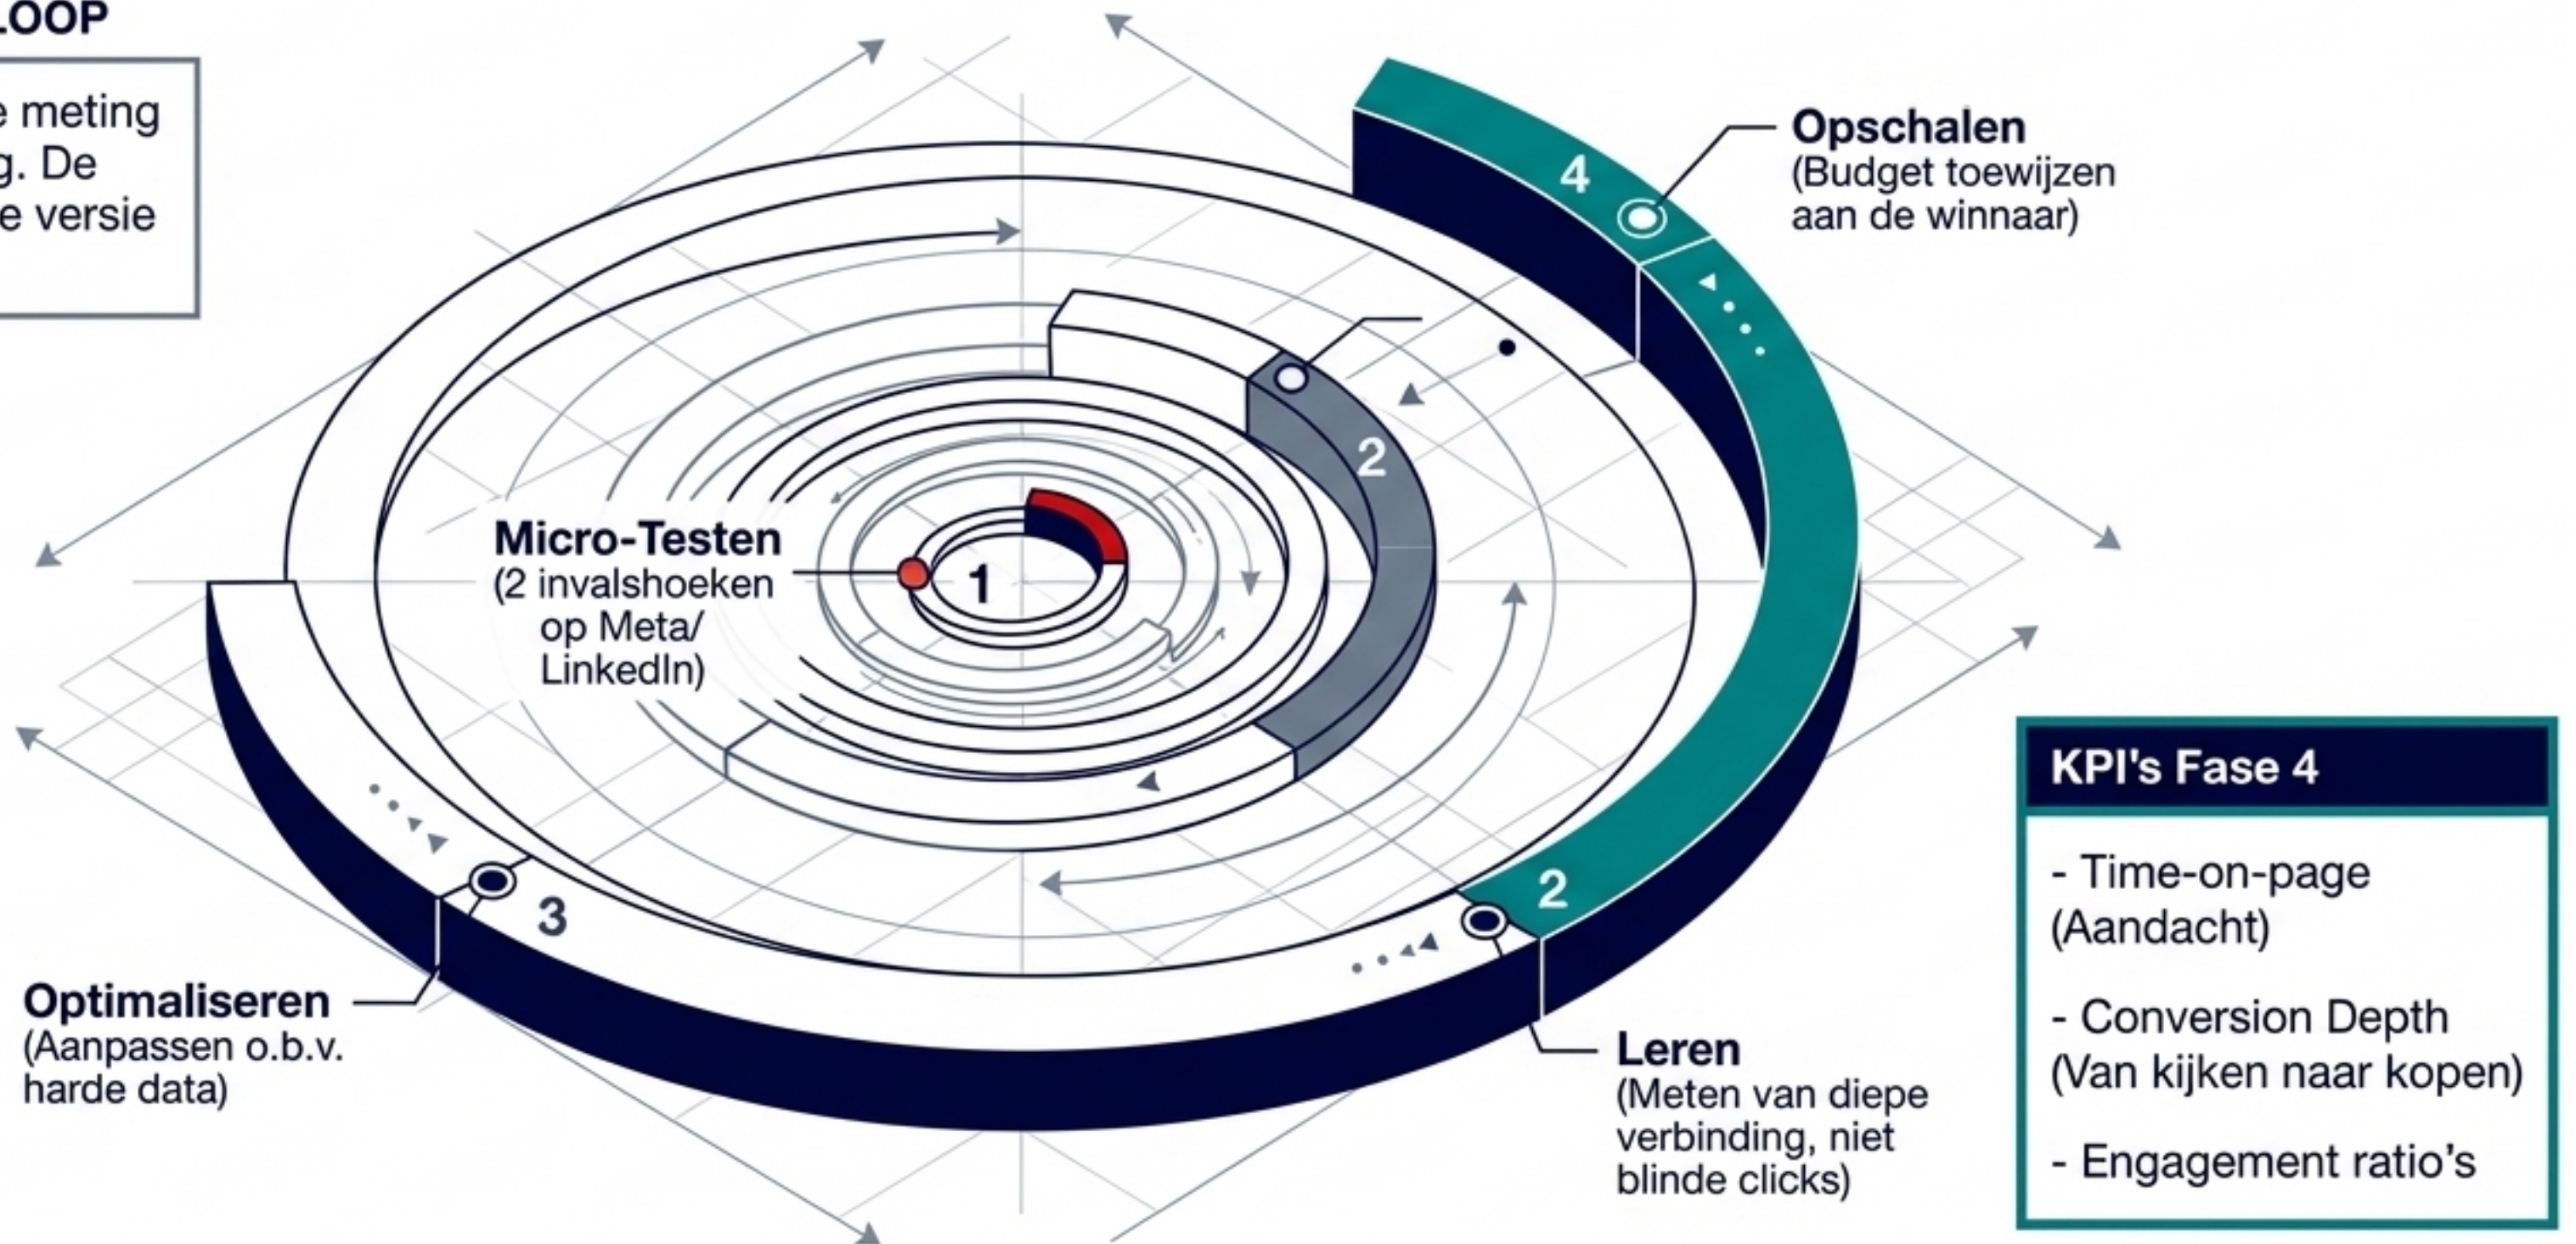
LOOP

e meting
g. De
e versie

Opschalen
(Budget toewijzen aan de winnaar)

4

2

Micro-Testen
(2 invalshoeken op Meta/ LinkedIn)

1

3

2

Optimaliseren
(Aanpassen o.b.v. harde data)

Leren
(Meten van diepe verbinding, niet blinde clicks)

KPI's Fase 4

- Time-on-page (Aandacht)

- Conversion Depth (Van kijken naar kopen)

- Engagement ratio's